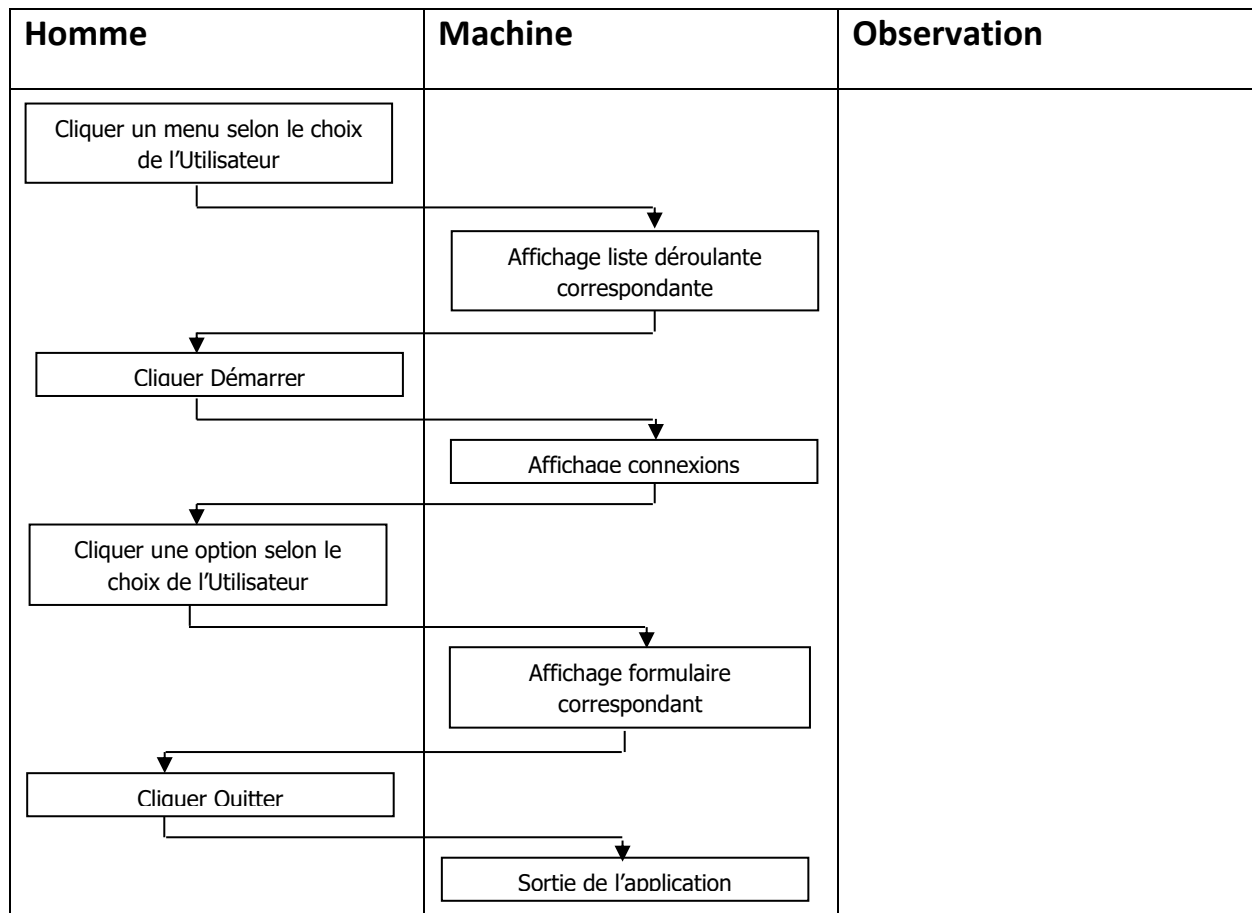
| Homme | Machine | Observation |
|---|---|---|
| Cliquer un menu selon le choix de l'Utilisateur | | |
| | Affichage liste déroulante correspondante | |
| Cliquer Démarrer | | |
| | Affichage connexions | |
| Cliquer une option selon le choix de l'Utilisateur | | |
| | Affichage formulaire correspondant | |
| Cliquer Quitter | | |
| | Sortie de l'application | |